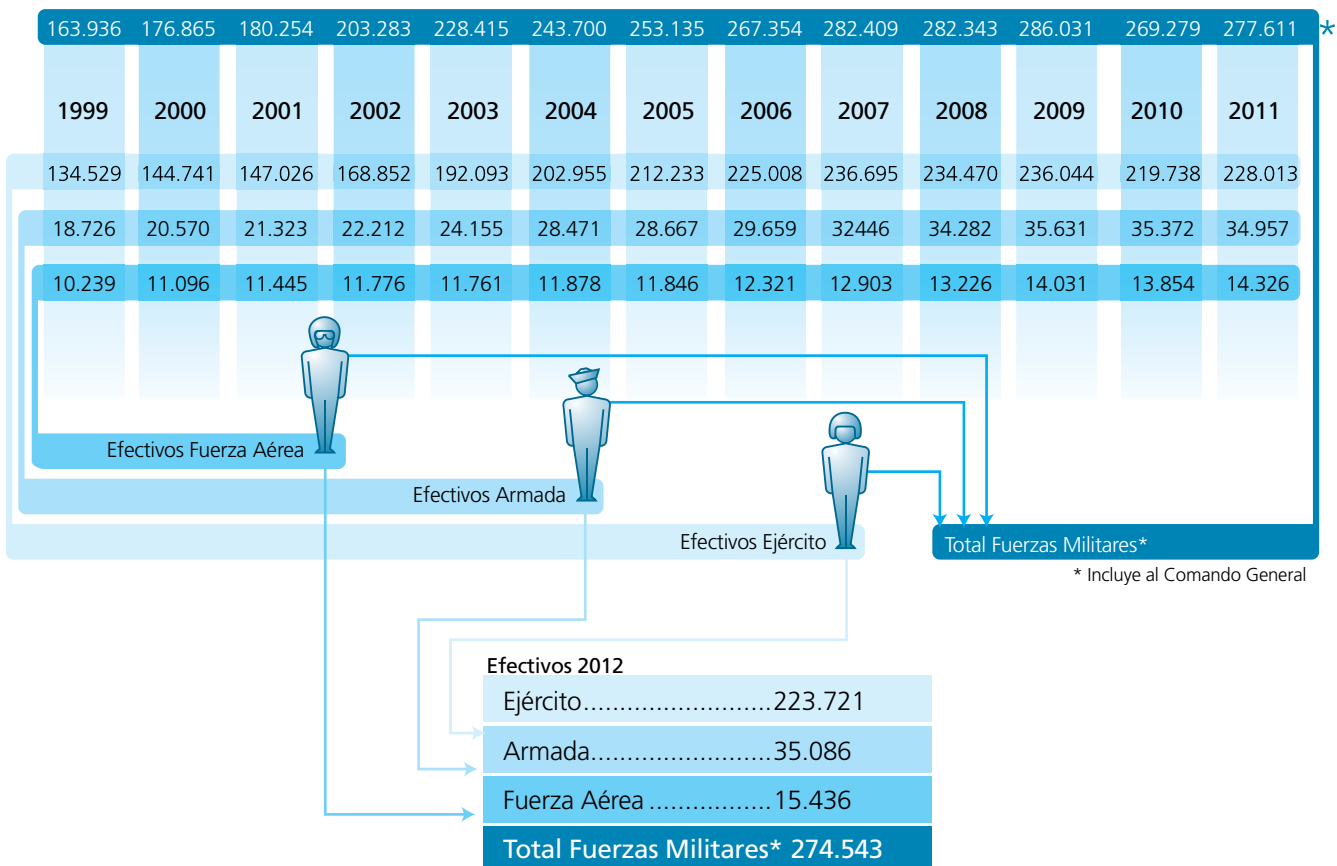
| 163.936 | 176.865 | 180.254 | 203.283 | 228.415 | 243.700 | 253.135 | 267.354 | 282.409 | 282.343 | 286.031 | 269.279 | 277.611 |
|---|---|---|---|---|---|---|---|---|---|---|---|---|
| 1999 | 2000 | 2001 | 2002 | 2003 | 2004 | 2005 | 2006 | 2007 | 2008 | 2009 | 2010 | 2011 |
| 134.529 | 144.741 | 147.026 | 168.852 | 192.093 | 202.955 | 212.233 | 225.008 | 236.695 | 234.470 | 236.044 | 219.738 | 228.013 |
| 18.726 | 20.570 | 21.323 | 22.212 | 24.155 | 28.471 | 28.667 | 29.659 | 32446 | 34.282 | 35.631 | 35.372 | 34.957 |
| 10.239 | 11.096 | 11.445 | 11.776 | 11.761 | 11.878 | 11.846 | 12.321 | 12.903 | 13.226 | 14.031 | 13.854 | 14.326 |

*

Efectivos Fuerza Aérea

Efectivos Armada

Efectivos Ejército

Total Fuerzas Militares*

* Incluye al Comando General

Efectivos 2012

Ejército..........................223.721

Armada.........................35.086

Fuerza Aérea .................15.436

Total Fuerzas Militares* 274.543